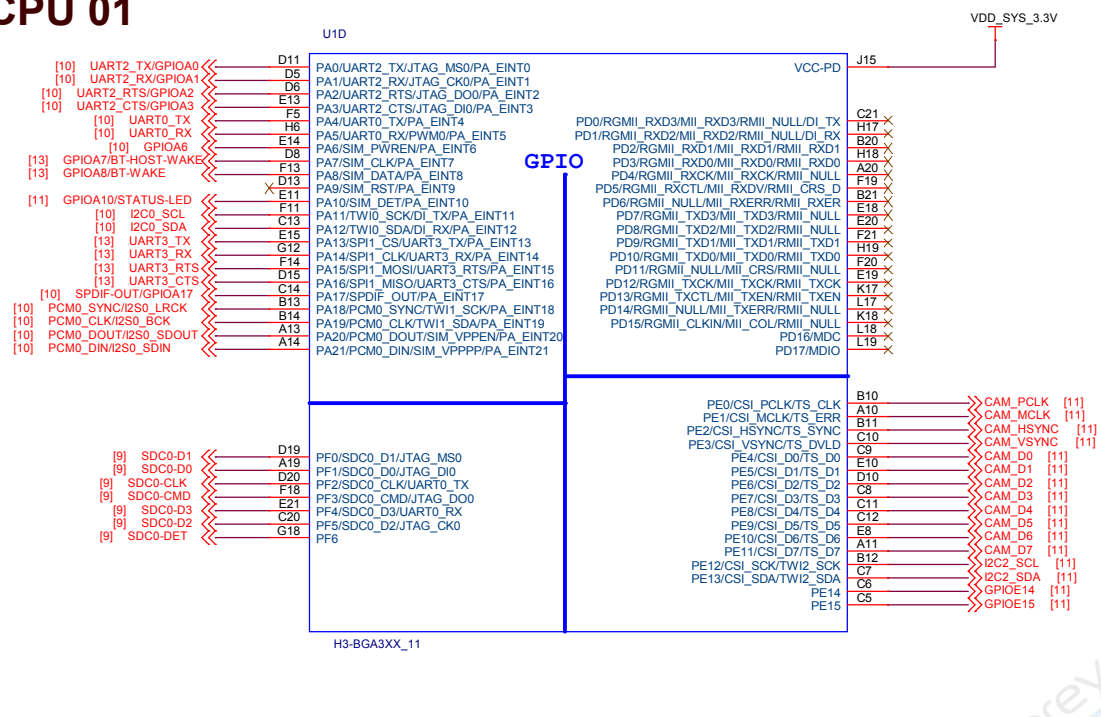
CPU 01

U1D

VDD_SYS_3.3V

[10] UART2_TX/GPIOA0 D11 PA0/UART2_TX/JTAG_MS0/PA_EINT0
[10] UART2_RX/GPIOA1 D5 PA1/UART2_RX/JTAG_CK0/PA_EINT1
[10] UART2_RTS/GPIOA2 D6 PA2/UART2_RTS/JTAG_DO0/PA_EINT2
[10] UART2_CTS/GPIOA3 E13 PA3/UART2_CTS/JTAG_DI0/PA_EINT3
[10] UART0_TX F5 PA4/UART0_TX/PA_EINT4
[10] UART0_RX H6 PA5/UART0_RX/PWM0/PA_EINT5
[10] GPIOA6 E14 PA6/SIM_PWREN/PA_EINT6
[13] GPIOA7/BT-HOST-WAKE D8 PA7/SIM_CLK/PA_EINT7
[13] GPIOA8/BT-WAKE F13 PA8/SIM_DATA/PA_EINT8
D13 PA9/SIM_RST/PA_EINT9
[11] GPIOA10/STATUS-LED E11 PA10/SIM_DET/PA_EINT10
[10] I2C0_SCL F11 PA11/TWI0_SCK/DI_TX/PA_EINT11
[10] I2C0_SDA C13 PA12/TWI0_SDA/DI_RX/PA_EINT12
[13] UART3_TX E15 PA13/SPI1_CS/UART3_TX/PA_EINT13
[13] UART3_RX G12 PA14/SPI1_CLK/UART3_RX/PA_EINT14
[13] UART3_RTS F14 PA15/SPI1_MOSI/UART3_RTS/PA_EINT15
[13] UART3_CTS D15 PA16/SPI1_MISO/UART3_CTS/PA_EINT16
[10] SPDIF-OUT/GPIOA17 C14 PA17/SPDIF_OUT/PA_EINT17
[10] PCM0_SYNC/I2S0_LRCK B13 PA18/PCM0_SYNC/TWI1_SCK/PA_EINT18
[10] PCM0_CLK/I2S0_BCK B14 PA19/PCM0_CLK/TWI1_SDA/PA_EINT19
[10] PCM0_DOUT/I2S0_SDOUT A13 PA20/PCM0_DOUT/SIM_VPPEN/PA_EINT20
[10] PCM0_DIN/I2S0_SDIN A14 PA21/PCM0_DIN/SIM_VPPPP/PA_EINT21

GPIO

VCC-PD J15
PD0/RGMII_RXD3/MII_RXD3/RMII_NULL/DI_TX C21
PD1/RGMII_RXD2/MII_RXD2/RMII_NULL/DI_RX H17
PD2/RGMII_RXD1/MII_RXD1/RMII_RXD1 B20
PD3/RGMII_RXD0/MII_RXD0/RMII_RXD0 H18
PD4/RGMII_RXCK/MII_RXCK/RMII_NULL A20
PD5/RGMII_RXCTL/MII_RXDV/RMII_CRS_D F19
PD6/RGMII_NULL/MII_RXERR/RMII_RXER B21
PD7/RGMII_TXD3/MII_TXD3/RMII_NULL E18
PD8/RGMII_TXD2/MII_TXD2/RMII_NULL E20
PD9/RGMII_TXD1/MII_TXD1/RMII_TXD1 F21
PD10/RGMII_TXD0/MII_TXD0/RMII_TXD0 H19
PD11/RGMII_NULL/MII_CRS/RMII_NULL F20
PD12/RGMII_TXCK/MII_TXCK/RMII_TXCK E19
PD13/RGMII_TXCTL/MII_TXEN/RMII_TXEN K17
PD14/RGMII_NULL/MII_TXERR/RMII_NULL L17
PD15/RGMII_CLKIN/MII_COL/RMII_NULL K18
PD16/MDC L18
PD17/MDIO L19

[9] SDC0-D1 D19 PF0/SDC0_D1/JTAG_MS0
[9] SDC0-D0 A19 PF1/SDC0_D0/JTAG_DI0
[9] SDC0-CLK D20 PF2/SDC0_CLK/UART0_TX
[9] SDC0-CMD F18 PF3/SDC0_CMD/JTAG_DO0
[9] SDC0-D3 E21 PF4/SDC0_D3/UART0_RX
[9] SDC0-D2 C20 PF5/SDC0_D2/JTAG_CK0
[9] SDC0-DET G18 PF6

PE0/CSI_PCLK/TS_CLK B10 CAM_PCLK [11]
PE1/CSI_MCLK/TS_ERR A10 CAM_MCLK [11]
PE2/CSI_HSYNC/TS_SYNC B11 CAM_HSYNC [11]
PE3/CSI_VSYNC/TS_DVLD C10 CAM_VSYNC [11]
PE4/CSI_D0/TS_D0 C9 CAM_D0 [11]
PE5/CSI_D1/TS_D1 E10 CAM_D1 [11]
PE6/CSI_D2/TS_D2 D10 CAM_D2 [11]
PE7/CSI_D3/TS_D3 C8 CAM_D3 [11]
PE8/CSI_D4/TS_D4 C11 CAM_D4 [11]
PE9/CSI_D5/TS_D5 C12 CAM_D5 [11]
PE10/CSI_D6/TS_D6 E8 CAM_D6 [11]
PE11/CSI_D7/TS_D7 A11 CAM_D7 [11]
PE12/CSI_SCK/TWI2_SCK B12 I2C2_SCL [11]
PE13/CSI_SDA/TWI2_SDA C7 I2C2_SDA [11]
PE14 C6 GPIOE14 [11]
PE15 C5 GPIOE15 [11]

H3-BGA3XX_11